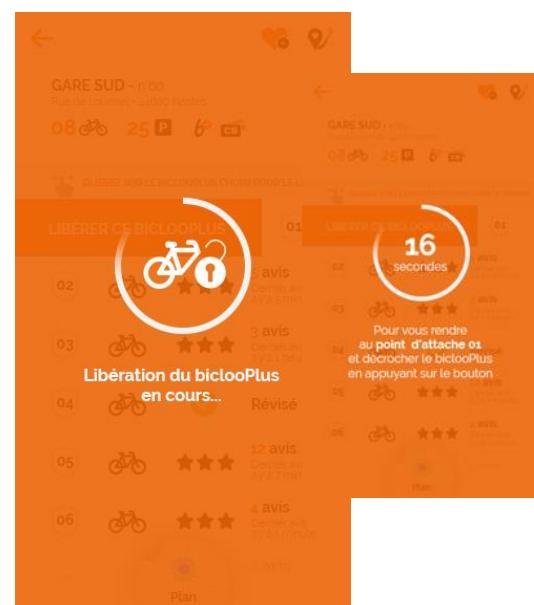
GARE SUD - n°80

Rue de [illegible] - 44000 Nantes

08 25

LIBÉRER CE BICLOOPLUS

01

02

5 avis

03

3 avis

04

Révisé

05

12 avis

06

4 avis

Libération du biclooPlus en cours...

Plan

GARE SUD - n°80

08 25

LIBÉRER CE BICLOOPLUS

01

16
secondes

Pour vous rendre au point d'attache 01 et décrocher le biclooPlus en appuyant sur le bouton

Plan